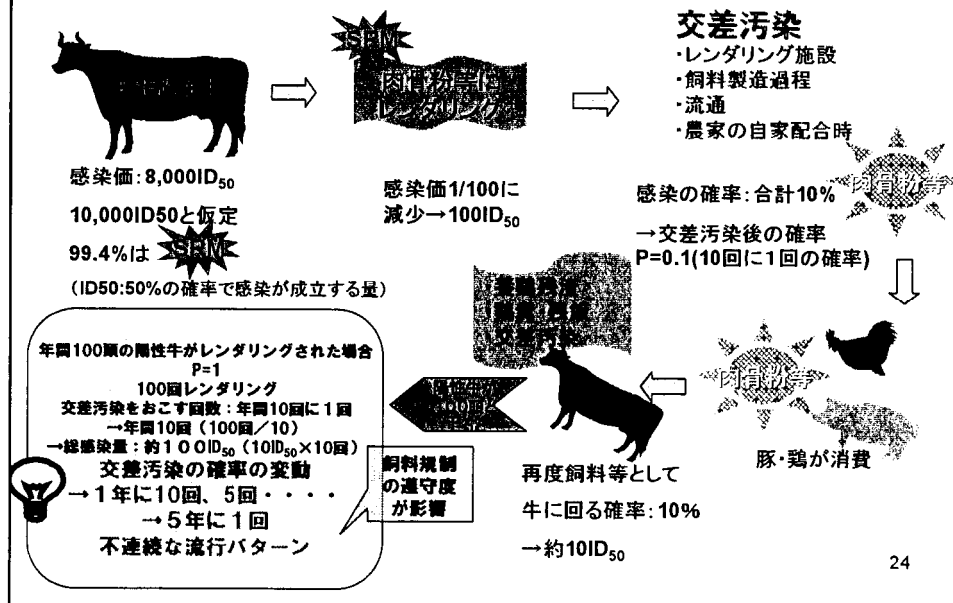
SRM

肉骨粉等にレンダリング

交差汚染
・レンダリング施設
・飼料製造過程
・流通
・農家の自家配合時

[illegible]

感染価：8,000$ID_{50}$

10,000ID50と仮定

99.4%は SRM

(ID50:50%の確率で感染が成立する量)

感染価1/100に減少→100$ID_{50}$

感染の確率：合計10%

肉骨粉等

→交差汚染後の確率
P=0.1(10回に1回の確率)

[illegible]

年間100頭の陽性牛がレンダリングされた場合
P=1
100回レンダリング
交差汚染をおこす回数：年間10回に1回
→年間10回（100回／10）
→総感染量：約100$ID_{50}$（10$ID_{50}$×10回）
交差汚染の確率の変動
→1年に10回、5回・・・・
→5年に1回
不連続な流行パターン

飼料規制の遵守度が影響

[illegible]

肉骨粉等

再度飼料等として
牛に回る確率：10%
→約10$ID_{50}$

豚・鶏が消費

24